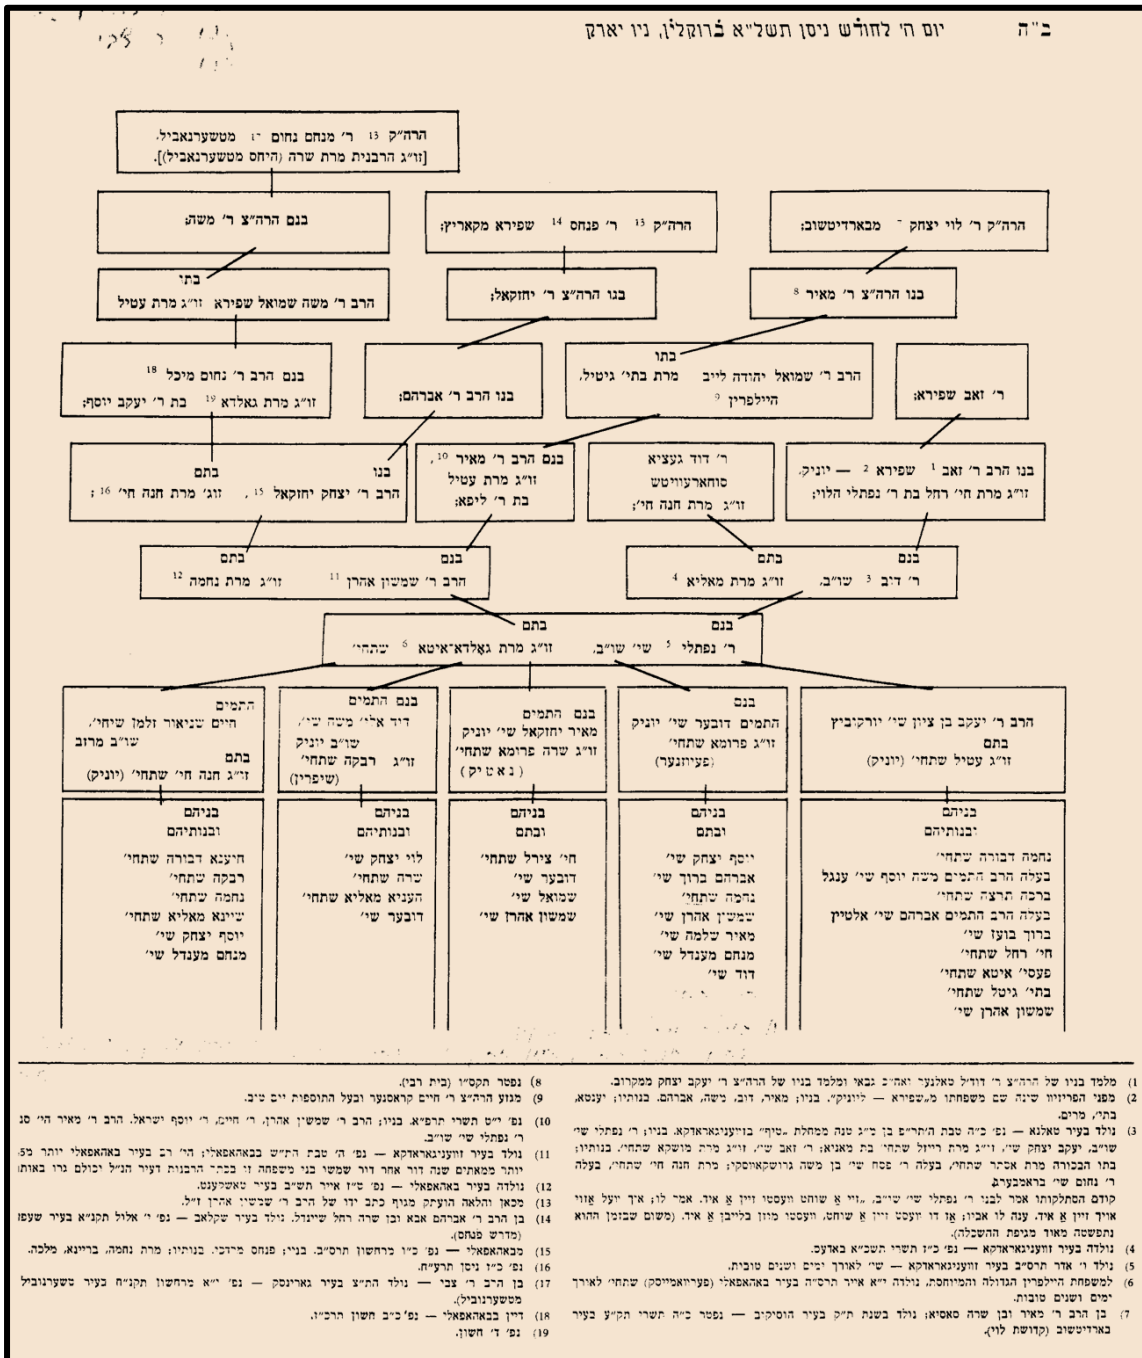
ב"ה

יום ה' לחודש ניסן תשל"א ברוקלין, ניו יארק

הרה"ק 13 ר' מנחם נחום 17 מטשערנאביל.
[זו"ג הרבנית מרת שרה (היחס מטשערנאביל)].

בנם הרה"צ ר' משה;

הרה"ק 13 ר' פנחס 14 שפירא מקאריץ;

הרה"ק ר' לוי יצחק מבארדיטשוב;

בתו
הרב ר' משה שמואל שפירא זו"ג מרת עטיל

בנו הרה"צ ר' יחזקאל;

בנו הרה"צ ר' מאיר 8

בנם הרב ר' נחום מיכל 18
זו"ג מרת גאלדא 19 בת ר' יעקב יוסף;

בנו הרב ר' אברהם;

בתו
הרב ר' שמואל יהודה לייב מרת בתי' גיטל,
היילפרין 9

ר' זאב שפירא;

בתם
בנו
הרב ר' יצחק יחזקאל 15, זוג' מרת חנה חי' 16;

בנם הרב ר' מאיר 10,
זו"ג מרת עטיל
בת ר' ליפא;

ר' דוד געציא
סוהארעוויטש
זו"ג מרת חנה חי';

בנו הרב ר' זאב 1 שפירא 2 — יוניק,
זו"ג מרת חי' רחל בת ר' נפתלי הלוי;

בתם
בנם
הרב ר' שמשון אהרן 11 זו"ג מרת נחמה 12

בתם
בנם
ר' דוב 3 שו"ב, זו"ג מרת מאליא 4

בתם
בנם
ר' נפתלי 5 שי' שו"ב, זו"ג מרת גאלדא־איטא 6 שתחי'

התמים
חיים שניאור זלמן שיחי',
שו"ב מרוב
בתם
זו"ג חנה חי' שתחי' (יוניק)

בנם התמים
דוד אלי' משה שי',
שו"ב יוניק
זו"ג רבקה שתחי'
(שיפרין)

בנם התמים
מאיר יחזקאל שי' יוניק
זו"ג שרה פרומא שתחי'
(נאטיק)

בנם
התמים דובער שי' יוניק
זו"ג פרומא שתחי'
(פעיוזנער)

הרב ר' יעקב בן ציון שי' יורקוביץ
בתם
זו"ג עטיל שתחי' (יוניק)

בניהם
ובנותיהם
חיענא דבורה שתחי'
רבקה שתחי'
נחמה שתחי'
שיינא מאליא שתחי'
יוסף יצחק שי'
מנחם מענדל שי'

בניהם
ובנותיהם
לוי יצחק שי'
שרה שתחי'
העניא מאליא שתחי'
דובער שי'

בניהם
ובתם
חי' צירל שתחי'
דובער שי'
שמואל שי'
שמשון אהרן שי'

בניהם
ובתם
יוסף יצחק שי'
אברהם ברוך שי'
נחמה שתחי'
שמשון אהרן שי'
מאיר שלמה שי'
מנחם מענדל שי'
דוד שי'

בניהם
ובנותיהם
נחמה דבורה שתחי'
בעלה הרב התמים מ"ה יוסף שי' ענגל
ברכה תרצה שתחי'
בעלה הרב התמים אברהם שי' אלטיין
ברוך בועז שי'
חי' רחל שתחי'
פעסי' איטא שתחי'
בתי' גיטל שתחי'
שמשון אהרן שי'

1) מלמד בניו של הרה"צ ר' דוד'ל טאלנער זצוקללה"ה גבאי ומלמד בניו של הרה"צ ר' יעקב יצחק ממקרוב.
2) מפני הפריזיוו שינה שם משפחתו מ"שפירא" — ל"יוניק". בניו: מאיר, דוב, משה, אברהם. בנותיו: יענטא, בתי', מרים.
3) נולד בעיר טאלנא — נפ' כ"ה טבת התר"פ בן כ"ג שנה ממחלת "טיף" בזוועניגאראדקא. בניו: ר' נפתלי שי' שו"ב, יעקב יצחק שי', זו"ג מרת רייזל שתחי' בת מאניא; ר' זאב שי', זו"ג מרת מושקא שתחי'. בנותיו: בתו הבכורה מרת אבער שתחי', בעלה ר' פסח שי' בן משה גרושקאווסקי; מרת חנה חי' שתחי', בעלה ר' נחום שי' בראנבערג.
קודם הסתלקותו אכר לבנו ר' נפתלי שי' שו"ב, "זיי א שוחט ועסטו זיין א איד. אמר לו; איך יועל אזוי איוך זיין א איד. ענה לו אביו; אז דו יועסט זיין א שוחט, וועסטו מיזן בלייבן א איד. (משום שבזמן ההוא נתפשטה מאוד מגיפת ההשכלה).
4) נולדה בעיר זוועניגאראדקא — נפ' כ"ז תשרי תשכ"א באדעס.
5) נולד ו' אדר תרס"ב בעיר זוועניגאראדקא — שי' לאורך ימים ושנים טובות.
6) למשפחת היילפרין הגדולה והמיוחסת. נולדה י"א אייר תרס"ה בעיר באהאפאלי (פעריאאסלאוו) שתחי' לאורך ימים ושנים טובות.
7) בן הרב ר' מאיר ובן שרה סאסיא; נולד בשנת ת"ק בעיר הוסיקוב — נפטר כ"ה תשרי תקע"ט בעיר בארדיטשוב (קדושת לוי).

8) נפטר תקס"ו (בית רבי).
9) מגזע הרה"צ ר' חיים קראסנער ובעל התוספות יום טוב.
10) נפ' י"ט תשרי תרפ"א. בניו: הרב ר' שמשון אהרן, ר' חיים, ר' יוסף ישראל, הרב ר' מאיר הי' סג ר' נפתלי שי' שו"ב.
11) נולד בעיר זוועניגאראדקא — נפ' ה' טבת הת"ש בבאהאפאלי; הי' רב בעיר באהאפאלי יותר מ65 יותר ממאתים שנה דור אחר דור שמשו בני משפחה זו בכתר הרבנות דעיר הנ"ל יכולם גרו באות: (מדרש פנחס).
12) נולדה בעיר באהאפאלי — נפ' ט"ז אייר תש"ב בעיר טאשקענט.
13) מכאן והלאה הועתק מגוף כתב ידו של הרב ר' שבשיי אהרן ז"ל.
14) בן הרב ר' אברהם אבא ובן שרה רחל שיינדל. נולד בעיר שקלאב — נפ' י' אלול תקנ"א בעיר שעפ: (מדרש פנחס).
15) מבאהאפאלי — נפ' כ"ו בחשון תרס"ב. בניו: פנחס מירדכי. בנותיו: מרת נחמה, בריינא, מלכה.
16) נפ' כ"ו ניסן תרצ"ח.
17) בן הרב ר' צבי — נולד הת"צ בעיר גארינסק — נפ' י"א מרחשון תקנ"ח בעיר טשערנוביל מטשערנוביל.
18) דיין בבאהאפאלי — נפ' כ"ב חשון תרכ"ז.
19) נפ' ד' חשון.